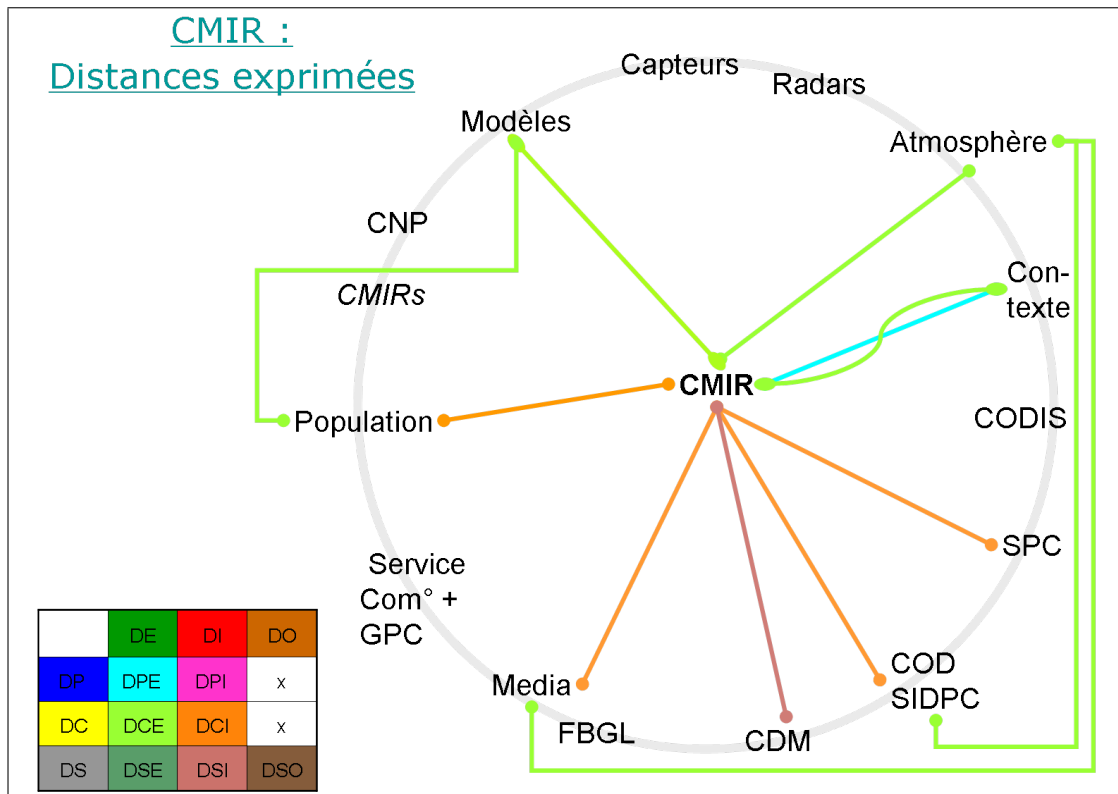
CMIR :
Distances exprimées

Capteurs
Radars
Modèles
Atmosphère
CNP
CMIRs
Con-texte
CMIR
Population
CODIS
SPC
Service Com° + GPC
COD SIDPC
Media
FBGL
CDM

| | DE | DI | DO |
|---|---|---|---|
| DP | DPE | DPI | x |
| DC | DCE | DCI | x |
| DS | DSE | DSI | DSO |